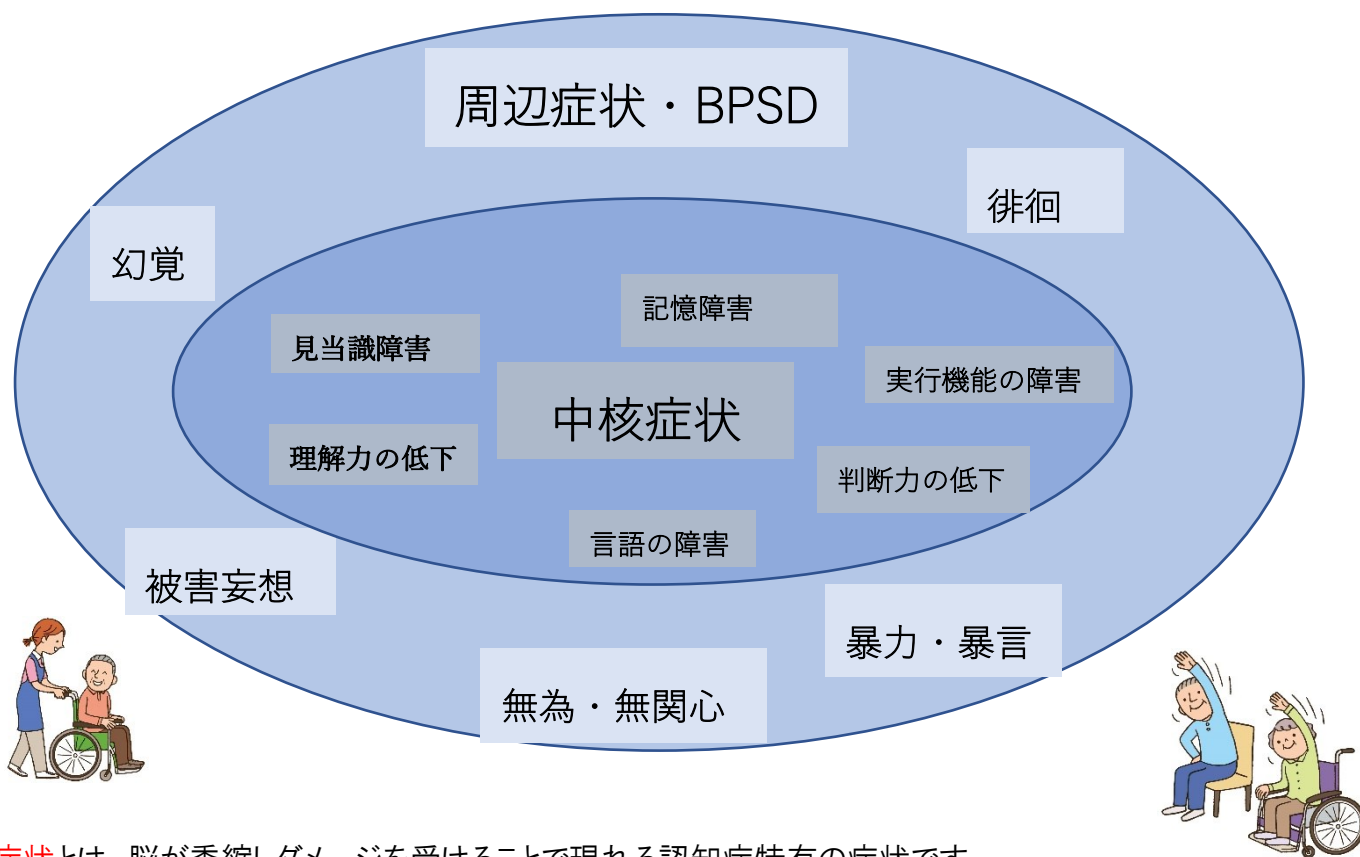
周辺症状・BPSD

徘徊

幻覚

記憶障害

見当識障害

実行機能の障害

中核症状

理解力の低下

判断力の低下

言語の障害

被害妄想

暴力・暴言

無為・無関心

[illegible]症状とは、脳が委縮しダメージを受けることで現れる認知症特有の症状です。